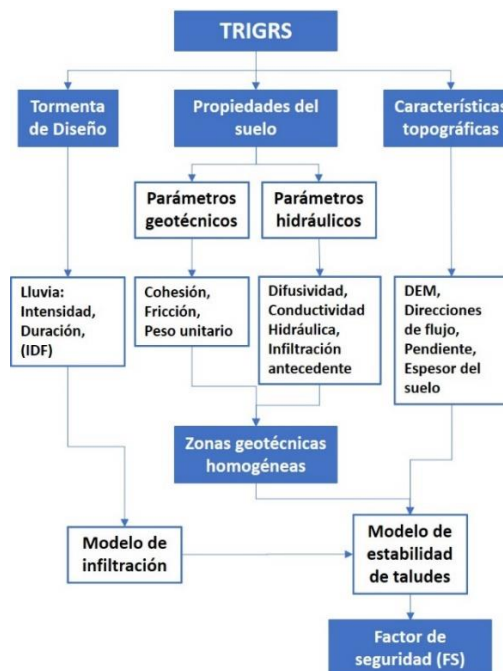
TRIGRS

Tormenta de Diseño

Propiedades del suelo

Características topográficas

Parámetros geotécnicos

Parámetros hidráulicos

Lluvia: Intensidad, Duración, (IDF)

Cohesión, Fricción, Peso unitario

Difusividad, Conductividad Hidráulica, Infiltración antecedente

DEM, Direcciones de flujo, Pendiente, Espesor del suelo

Zonas geotécnicas homogéneas

Modelo de infiltración

Modelo de estabilidad de taludes

Factor de seguridad (FS)